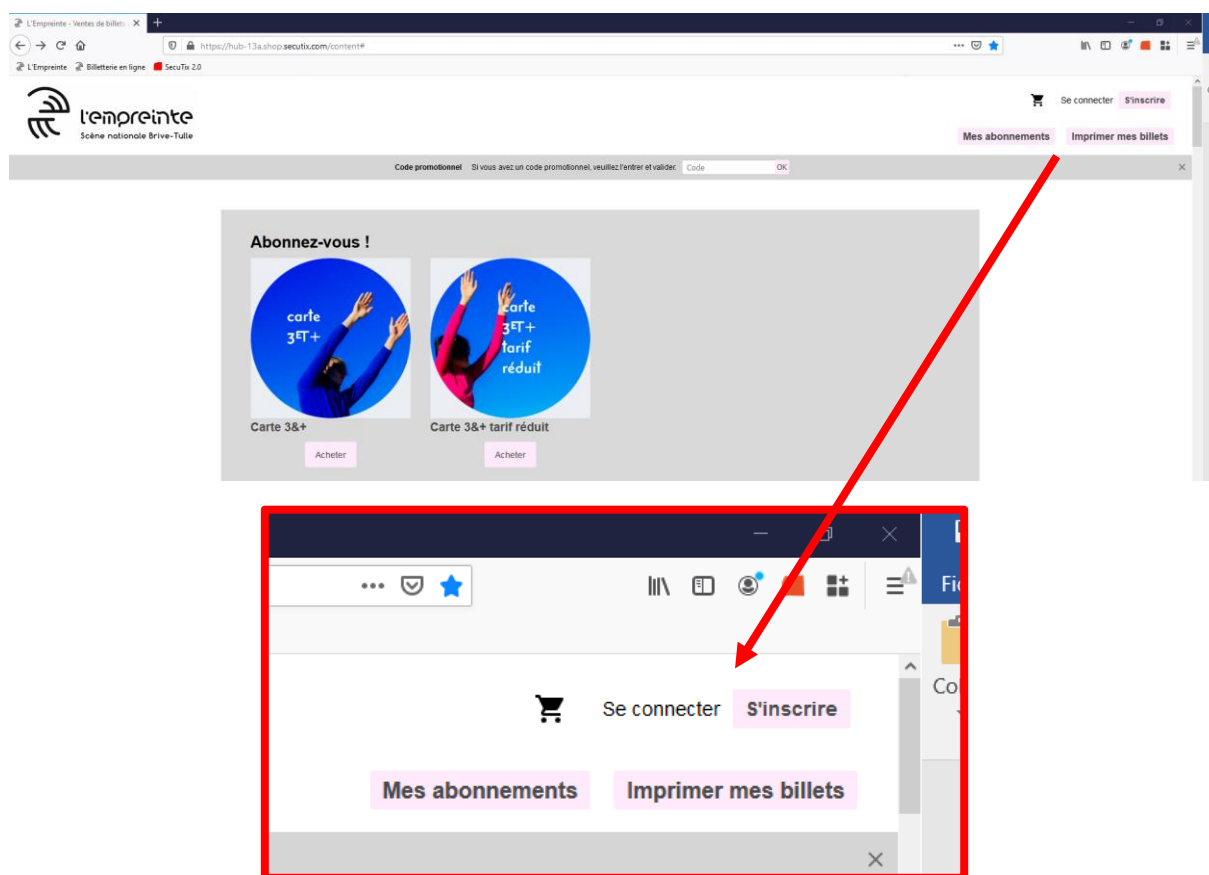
L'Empreinte - Ventes de billets

https://hub-13a.shop.secutix.com/content#

L'Empreinte Billetterie en ligne SecuTix 2.0

l'empreinte
Scène nationale Brive-Tulle

Se connecter S'inscrire

Mes abonnements Imprimer mes billets

Code promotionnel Si vous avez un code promotionnel, veuillez l'entrer et valider. Code OK

Abonnez-vous !

carte 3ET+

carte 3ET+ tarif réduit

Carte 3&+

Carte 3&+ tarif réduit

Acheter

Acheter

Fic

Co

Se connecter S'inscrire

Mes abonnements Imprimer mes billets